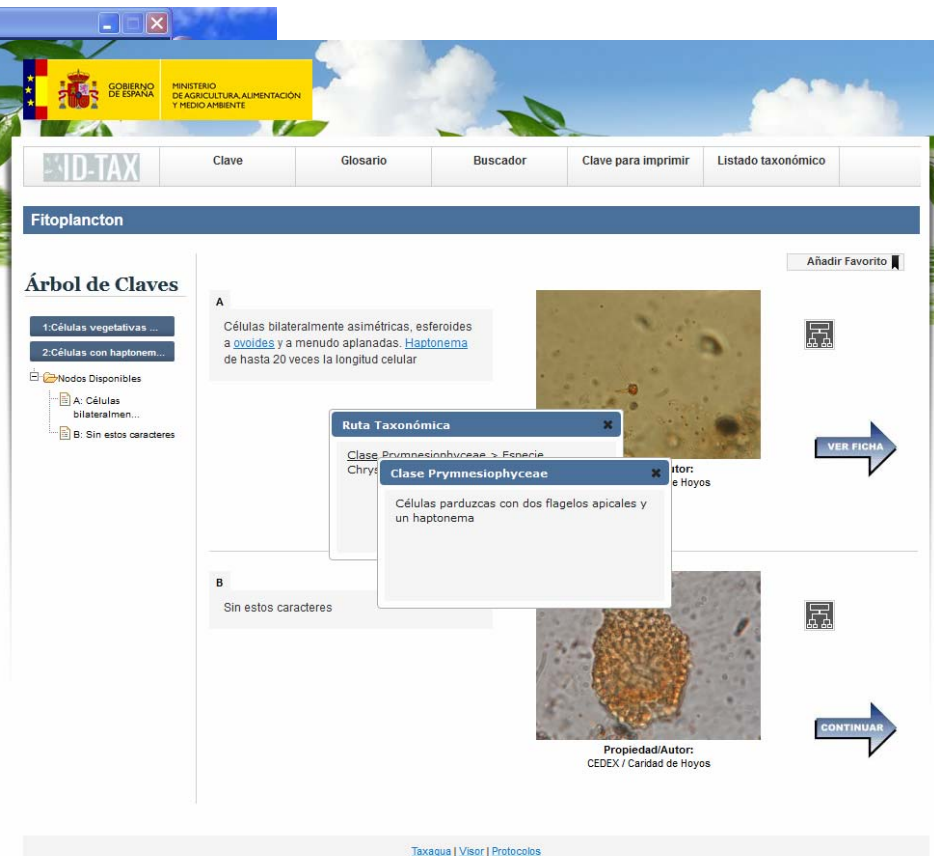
GOBIERNO DE ESPAÑA

MINISTERIO DE AGRICULTURA, ALIMENTACIÓN Y MEDIO AMBIENTE

ID-TAX

Clave | Glosario | Buscador | Clave para imprimir | Listado taxonómico

Fitoplancton

Añadir Favorito

Árbol de Claves

1:Células vegetativas ...

2:Células con haptonem...

Nodos Disponibles

A: Células bilateralmen...

B: Sin estos caracteres

A

Células bilateralmente asimétricas, esferoides a ovoides y a menudo aplanadas. Haptonema de hasta 20 veces la longitud celular

Ruta Taxonómica

Clase Prymnesiophyceae > Especie Chrys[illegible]

Clase Prymnesiophyceae

Células parduzcas con dos flagelos apicales y un haptonema

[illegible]utor:
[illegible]e Hoyos

VER FICHA

B

Sin estos caracteres

Propiedad/Autor:
CEDEX / Caridad de Hoyos

CONTINUAR

Taxagua | Visor | Protocolos